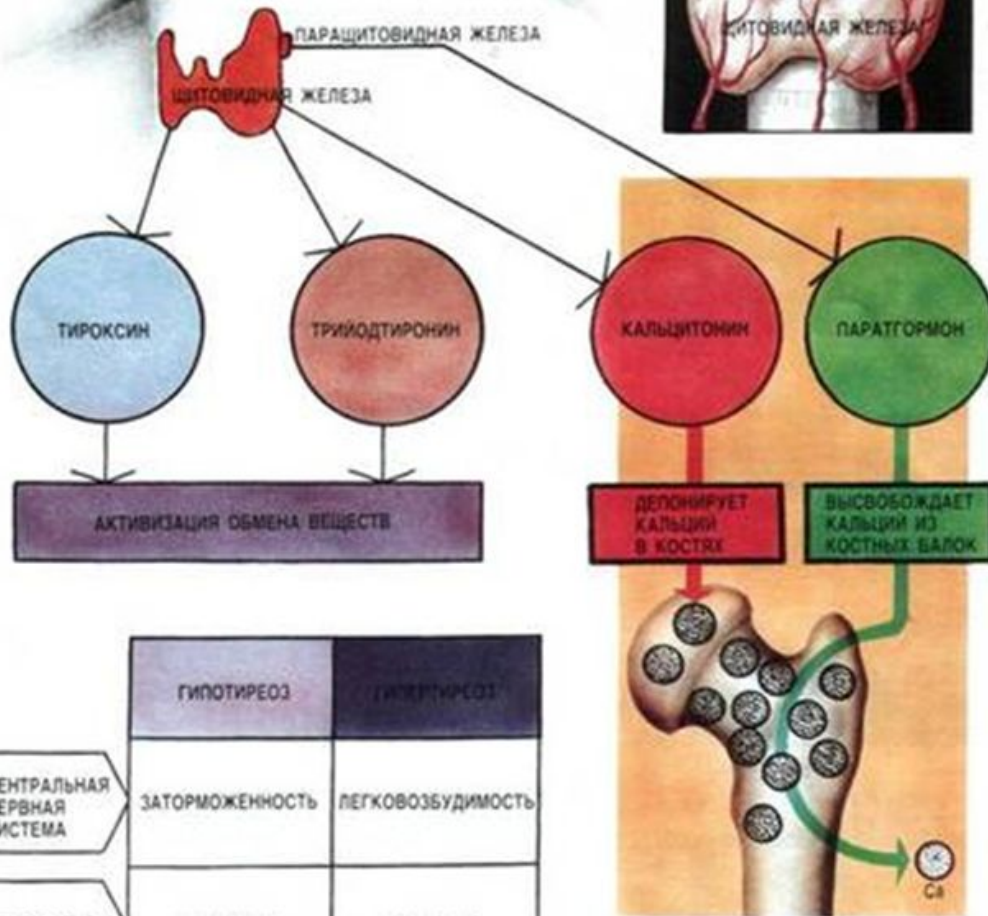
ЩИТОВИДНАЯ ЖЕЛЕЗА

ПАРАЩИТОВИДНАЯ ЖЕЛЕЗА

ЩИТОВИДНАЯ ЖЕЛЕЗА

ТИРОКСИН

ТРИЙОДТИРОНИН

КАЛЬЦИТОНИН

ПАРАТГОРМОН

АКТИВИЗАЦИЯ ОБМЕНА ВЕЩЕСТВ

ДЕПОНИРУЕТ КАЛЬЦИЙ В КОСТЯХ

ВЫСВОБОЖДАЕТ КАЛЬЦИЙ ИЗ КОСТНЫХ БАЛОК

| | ГИПОТИРЕОЗ | ГИПЕРТИРЕОЗ |
|---|---|---|
| ЕНТРАЛЬНАЯ ЕРВНАЯ ИСТЕМА | ЗАТОРМОЖЕННОСТЬ | ЛЕГКОВОЗБУДИМОСТЬ |

Ca